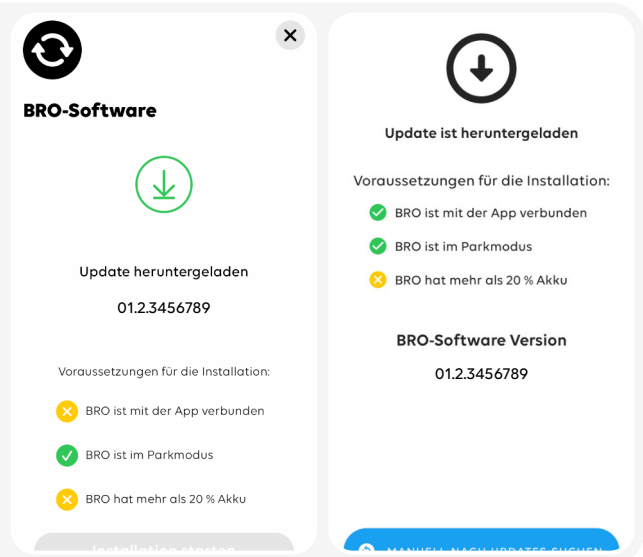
BRO-Software

Update heruntergeladen

01.2.3456789

Voraussetzungen für die Installation:

BRO ist mit der App verbunden

BRO ist im Parkmodus

BRO hat mehr als 20 % Akku

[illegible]

Update ist heruntergeladen

Voraussetzungen für die Installation:

BRO ist mit der App verbunden

BRO ist im Parkmodus

BRO hat mehr als 20 % Akku

BRO-Software Version

01.2.3456789

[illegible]